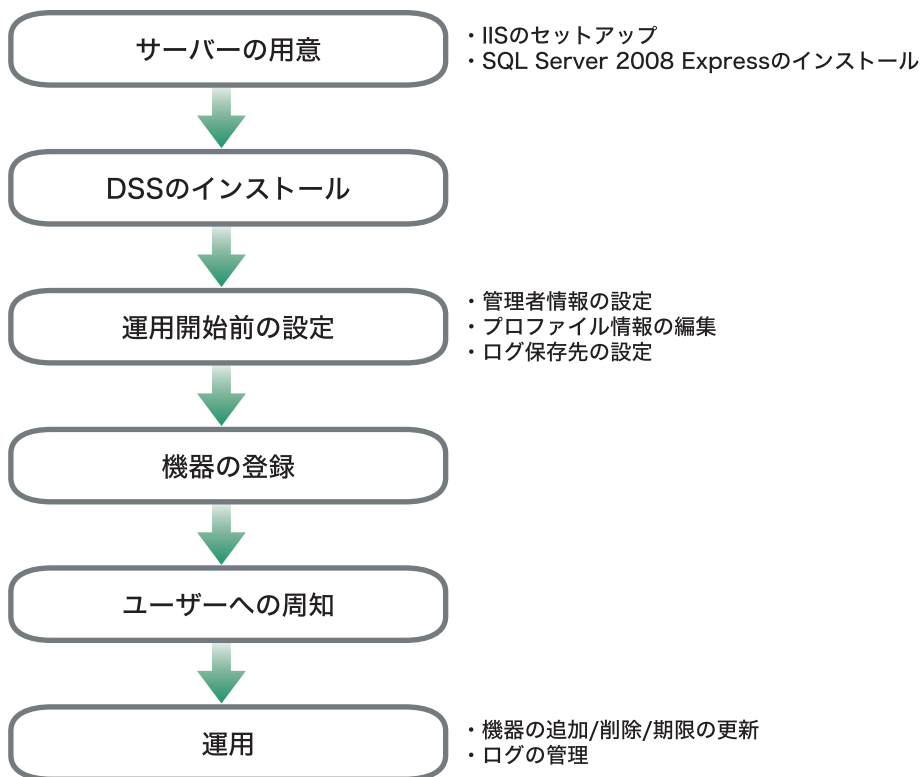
サーバーの用意

・IISのセットアップ
・SQL Server 2008 Expressのインストール

DSSのインストール

運用開始前の設定

・管理者情報の設定
・プロファイル情報の編集
・ログ保存先の設定

機器の登録

ユーザーへの周知

運用

・機器の追加/削除/期限の更新
・ログの管理